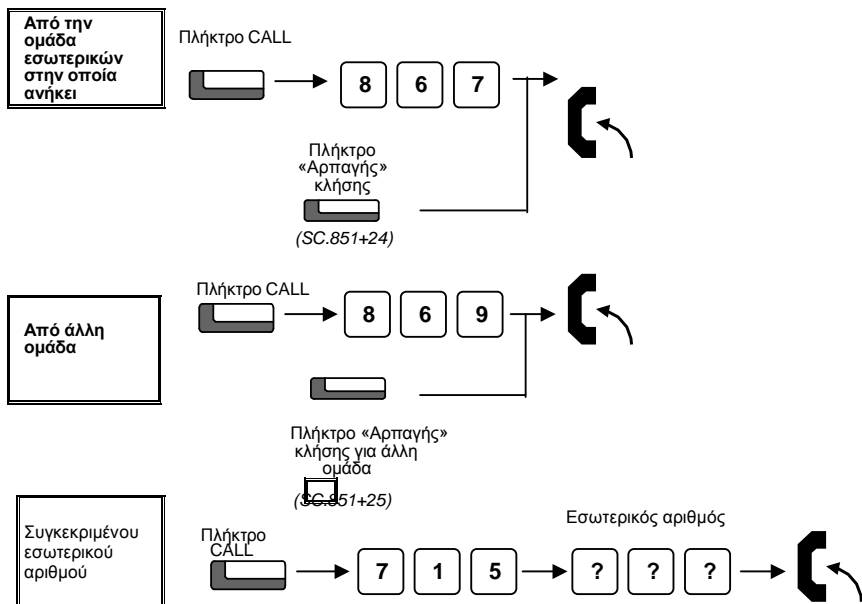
Από την ομάδα εσωτερικών στην οποία ανήκει

Πλήκτρο CALL

8 6 7

Πλήκτρο «Αρπαγής» κλήσης

(SC.851+24)

Πλήκτρο CALL

Από άλλη ομάδα

8 6 9

Πλήκτρο «Αρπαγής» κλήσης για άλλη ομάδα

(SC.851+25)

Συγκεκριμένου εσωτερικού αριθμού

Πλήκτρο CALL

7 1 5

Εσωτερικός αριθμός

? ? ?